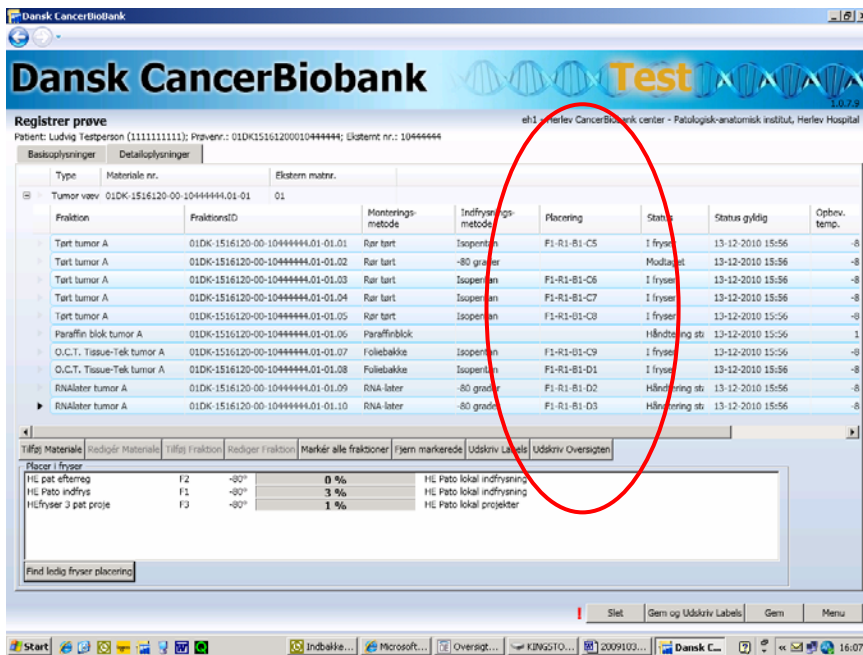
Dansk CancerBioBank

Dansk CancerBiobank Test

1.0.7.9

Registrer prøve

eh1 - Herlev CancerBiobank center - Patologisk-anatomisk institut, Herlev Hospital

Patient: Ludvig Testperson (1111111111); Prøvenr.: 01DK15161200010444444; Eksternt nr.: 10444444

Basisoplysninger | Detailoplysninger

| Type | Materiale nr. | Ekstern matnr. |
|---|---|---|
| Tumor væv | 01DK-1516120-00-10444444.01-01 | 01 |

| Fraktion | FraktionsID | Monterings-metode | Indfrysnings-metode | Placering | Status | Status gyldig | Opbev. temp. |
|---|---|---|---|---|---|---|---|
| Tørt tumor A | 01DK-1516120-00-10444444.01-01.01 | Rør tørt | Isopentan | F1-R1-B1-C5 | I fryser | 13-12-2010 15:56 | -8 |
| Tørt tumor A | 01DK-1516120-00-10444444.01-01.02 | Rør tørt | -80 grader | | Modtaget | 13-12-2010 15:56 | -8 |
| Tørt tumor A | 01DK-1516120-00-10444444.01-01.03 | Rør tørt | Isopentan | F1-R1-B1-C6 | I fryser | 13-12-2010 15:56 | -8 |
| Tørt tumor A | 01DK-1516120-00-10444444.01-01.04 | Rør tørt | Isopentan | F1-R1-B1-C7 | I fryser | 13-12-2010 15:56 | -8 |
| Tørt tumor A | 01DK-1516120-00-10444444.01-01.05 | Rør tørt | Isopentan | F1-R1-B1-C8 | I fryser | 13-12-2010 15:56 | -8 |
| Paraffin blok tumor A | 01DK-1516120-00-10444444.01-01.06 | Paraffinblok | | | Håndtering sta | 13-12-2010 15:56 | 1 |
| O.C.T. Tissue-Tek tumor A | 01DK-1516120-00-10444444.01-01.07 | Foliebakke | Isopentan | F1-R1-B1-C9 | I fryser | 13-12-2010 15:56 | -8 |
| O.C.T. Tissue-Tek tumor A | 01DK-1516120-00-10444444.01-01.08 | Foliebakke | Isopentan | F1-R1-B1-D1 | I fryser | 13-12-2010 15:56 | -8 |
| RNAlater tumor A | 01DK-1516120-00-10444444.01-01.09 | RNA-later | -80 grader | F1-R1-B1-D2 | Håndtering sta | 13-12-2010 15:56 | -8 |
| RNAlater tumor A | 01DK-1516120-00-10444444.01-01.10 | RNA-later | -80 grader | F1-R1-B1-D3 | Håndtering sta | 13-12-2010 15:56 | -8 |

Tilføj Materiale | Redigér Materiale | Tilføj Fraktion | Rediger Fraktion | Markér alle fraktioner | Fjern markerede | Udskriv Labels | Udskriv Oversigten

Placer i fryser

| | | | | |
|---|---|---|---|---|
| HE pat efterreg | F2 | -80° | 0 % | HE Pato lokal indfrysning |
| HE Pato indfrys | F1 | -80° | 3 % | HE Pato lokal indfrysning |
| HEfryser 3 pat proje | F3 | -80° | 1 % | HE Pato lokal projekter |

Find ledig fryser placering

Slet | Gem og Udskriv Labels | Gem | Menu

Start | Indbakke... | Microsoft... | Oversigt... | KINGSTO... | 2009103... | Dansk C... | 16:07